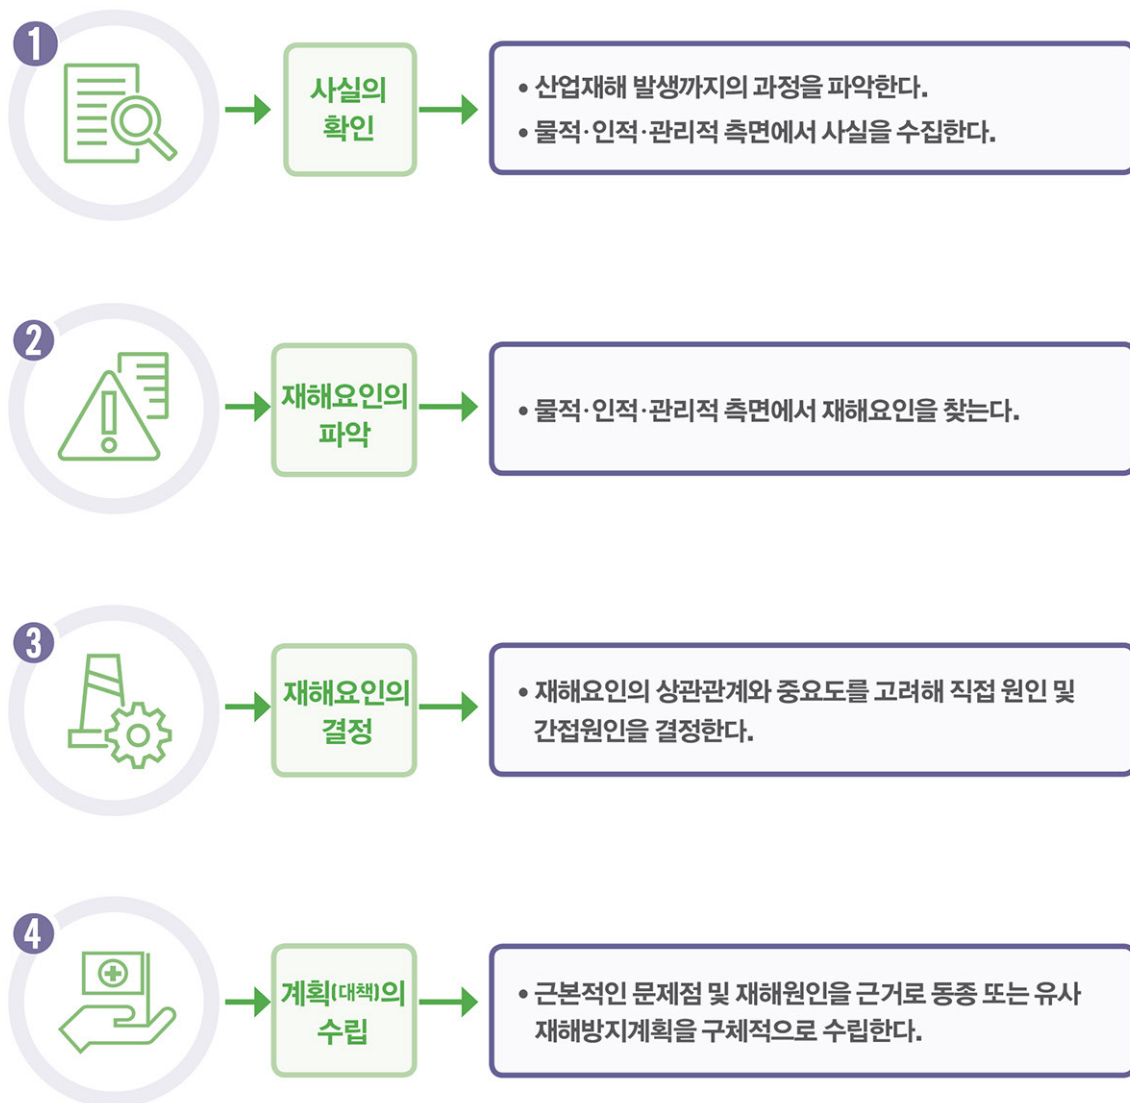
1

사실의 확인

• 산업재해 발생까지의 과정을 파악한다.
• 물적·인적·관리적 측면에서 사실을 수집한다.

2

재해요인의 파악

• 물적·인적·관리적 측면에서 재해요인을 찾는다.

3

재해요인의 결정

• 재해요인의 상관관계와 중요도를 고려해 직접 원인 및 간접원인을 결정한다.

4

계획(대책)의 수립

• 근본적인 문제점 및 재해원인을 근거로 동종 또는 유사 재해방지계획을 구체적으로 수립한다.